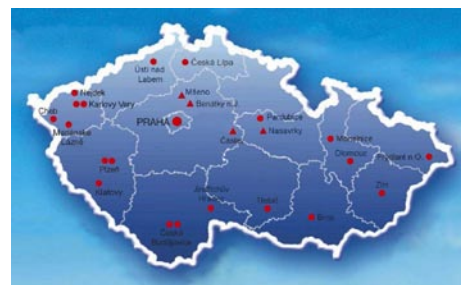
Ústí nad Labem
Česká Lípa
Nejdek
Karlovy Vary
Cheb
Mariánské Lázně
Mileno
Benátky n.J.
PRAHA
Pardubice
Čáslav
Nasavrky
Mohelnice
Olomouc
Frýdlant n.O.
Plzeň
Klatovy
Jindřichův Hradec
Třebíč
Brno
Zlín
České Budějovice